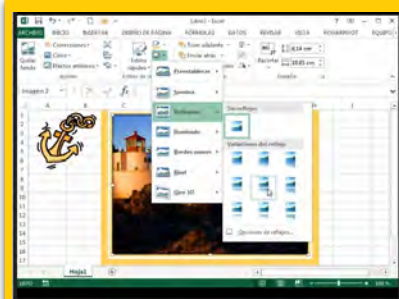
Libro1 - Excel

ARCHIVO INICIO INSERTAR DISEÑO DE PÁGINA FÓRMULAS DATOS REVISAR VISTA POWERPIVOT EQUIPO

Quitar fondo

Correcciones
Color
Efectos artísticos

Ajustar

Estilos rápidos

Estilos de imagen

Traer adelante
Enviar atrás

Recortar

4,14 cm
10,65 cm

Tamaño

Imagen 2

Preestablecer
Sombra
Reflexión
Iluminado
Bordes suaves
Bisel
Giro 3D

Sin reflejo

Variaciones del reflejo

Opciones de reflejo...

Hoja1

LISTO